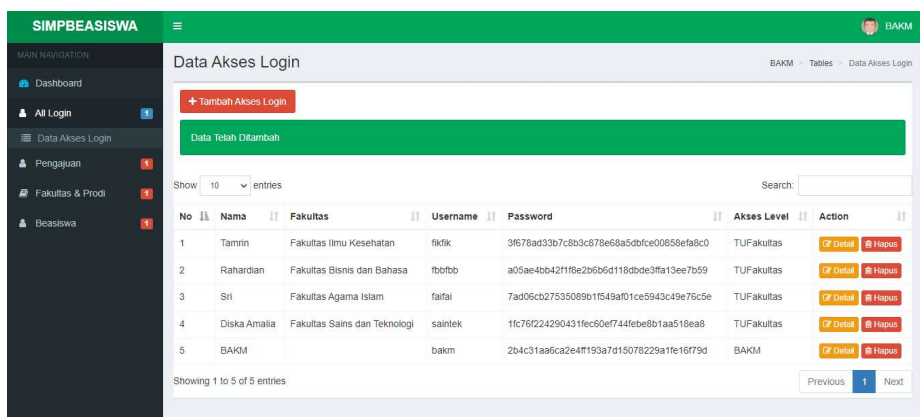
SIMPBEASISWA

BAKM

MAIN NAVIGATION

Dashboard

All Login 1

Data Akses Login

Pengajuan 1

Fakultas & Prodi 1

Beasiswa 1

Data Akses Login

BAKM > Tables > Data Akses Login

+ Tambah Akses Login

Data Telah Ditambah

Show 10 entries

Search:

| No | Nama | Fakultas | Username | Password | Akses Level | Action |
|---|---|---|---|---|---|---|
| 1 | Tamrin | Fakultas Ilmu Kesehatan | fikfik | 3f678ad33b7c8b3c878e68a5dbfce00858efa8c0 | TUFakultas | Detail Hapus |
| 2 | Rahardian | Fakultas Bisnis dan Bahasa | fbbfbb | a05ae4bb42f1f8e2b6b6d118dbde3ffa13ee7b59 | TUFakultas | Detail Hapus |
| 3 | Sri | Fakultas Agama Islam | faifai | 7ad06cb27535089b1f549af01ce5943c49e76c5e | TUFakultas | Detail Hapus |
| 4 | Diska Amalia | Fakultas Sains dan Teknologi | saintek | 1fc76f224290431fec60ef744febe8b1aa518ea8 | TUFakultas | Detail Hapus |
| 5 | BAKM | | bakm | 2b4c31aa6ca2e4ff193a7d15078229a1fe16f79d | BAKM | Detail Hapus |

Showing 1 to 5 of 5 entries

Previous 1 Next